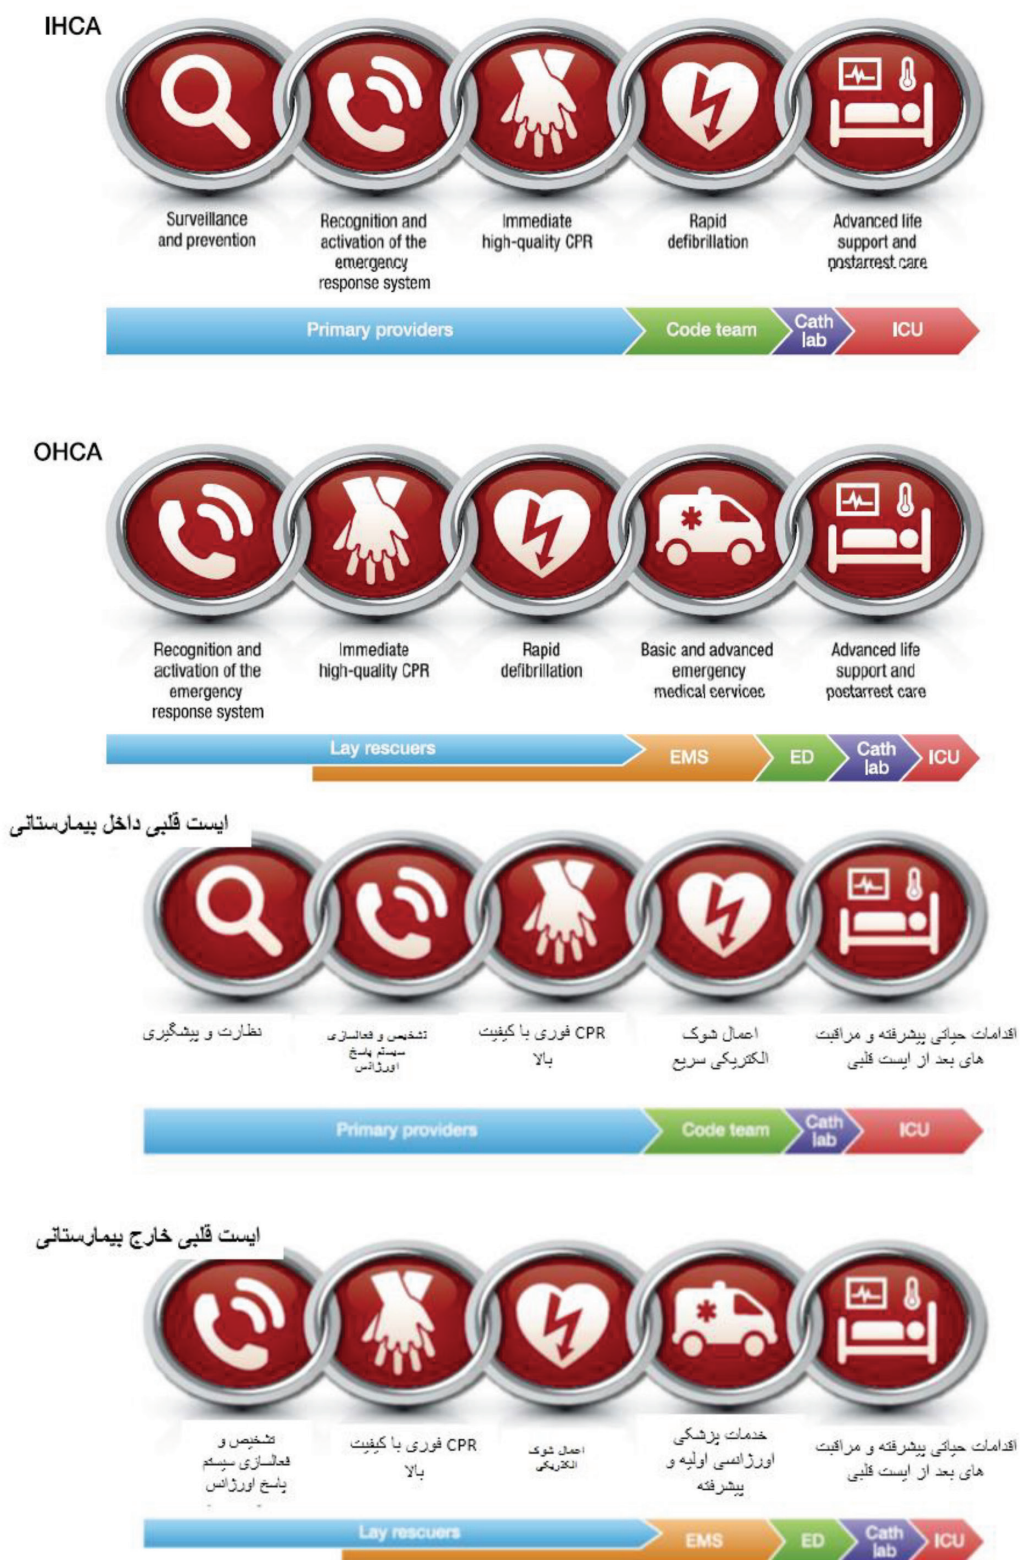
IHCA

Surveillance and prevention

Recognition and activation of the emergency response system

Immediate high-quality CPR

Rapid defibrillation

Advanced life support and postarrest care

Primary providers | Code team | Cath lab | ICU

OHCA

Recognition and activation of the emergency response system

Immediate high-quality CPR

Rapid defibrillation

Basic and advanced emergency medical services

Advanced life support and postarrest care

Lay rescuers | EMS | ED | Cath lab | ICU

ایست قلبی داخل بیمارستانی

نظارت و پیشگیری

تشخیص و فعالسازی سیستم پاسخ اورژانس

CPR فوری با کیفیت بالا

اعمال شوک الکتریکی سریع

اقدامات حیاتی پیشرفته و مراقبت های بعد از ایست قلبی

Primary providers | Code team | Cath lab | ICU

ایست قلبی خارج بیمارستانی

تشخیص و فعالسازی سیستم پاسخ اورژانس

CPR فوری با کیفیت بالا

اعمال شوک الکتریکی

خدمات پزشکی اورژانسی اولیه و پیشرفته

اقدامات حیاتی پیشرفته و مراقبت های بعد از ایست قلبی

Lay rescuers | EMS | ED | Cath lab | ICU